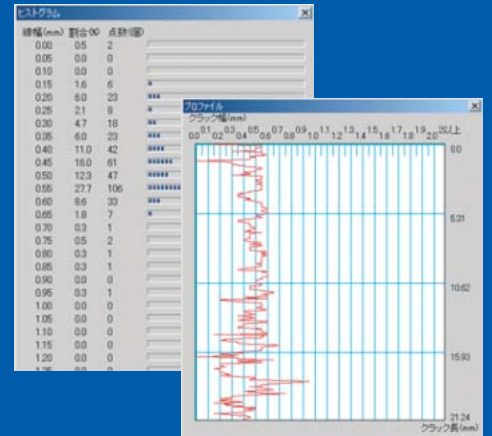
ヒストグラム

| 線幅(mm) | 割合(%) | 点数(個) |
|---|---|---|
| 0.00 | 0.5 | 2 |
| 0.05 | 0.0 | 0 |
| 0.10 | 0.0 | 0 |
| 0.15 | 1.6 | 6 |
| 0.20 | 6.0 | 23 |
| 0.25 | 2.1 | 8 |
| 0.30 | 4.7 | 18 |
| 0.35 | 6.0 | 23 |
| 0.40 | 11.0 | 42 |
| 0.45 | 16.0 | 61 |
| 0.50 | 12.3 | 47 |
| 0.55 | 27.7 | 106 |
| 0.60 | 8.6 | 33 |
| 0.65 | 1.8 | 7 |
| 0.70 | 0.3 | 1 |
| 0.75 | 0.5 | 2 |
| 0.80 | 0.3 | 1 |
| 0.85 | 0.3 | 1 |
| 0.90 | 0.0 | 0 |
| 0.95 | 0.3 | 1 |
| 1.00 | 0.0 | 0 |
| 1.05 | 0.0 | 0 |
| 1.10 | 0.0 | 0 |
| 1.15 | 0.0 | 0 |
| 1.20 | 0.0 | 0 |
| 1.25 | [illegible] | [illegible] |

プロファイル
クラック幅(mm)
0.0 0.1 0.2 0.3 0.4 0.5 0.6 0.7 0.8 0.9 1.0 1.1 1.2 1.3 1.4 1.5 1.6 1.7 1.8 1.9 2.0 2.0以上
0.0
5.31
10.62
15.93
21.24
クラック長(mm)